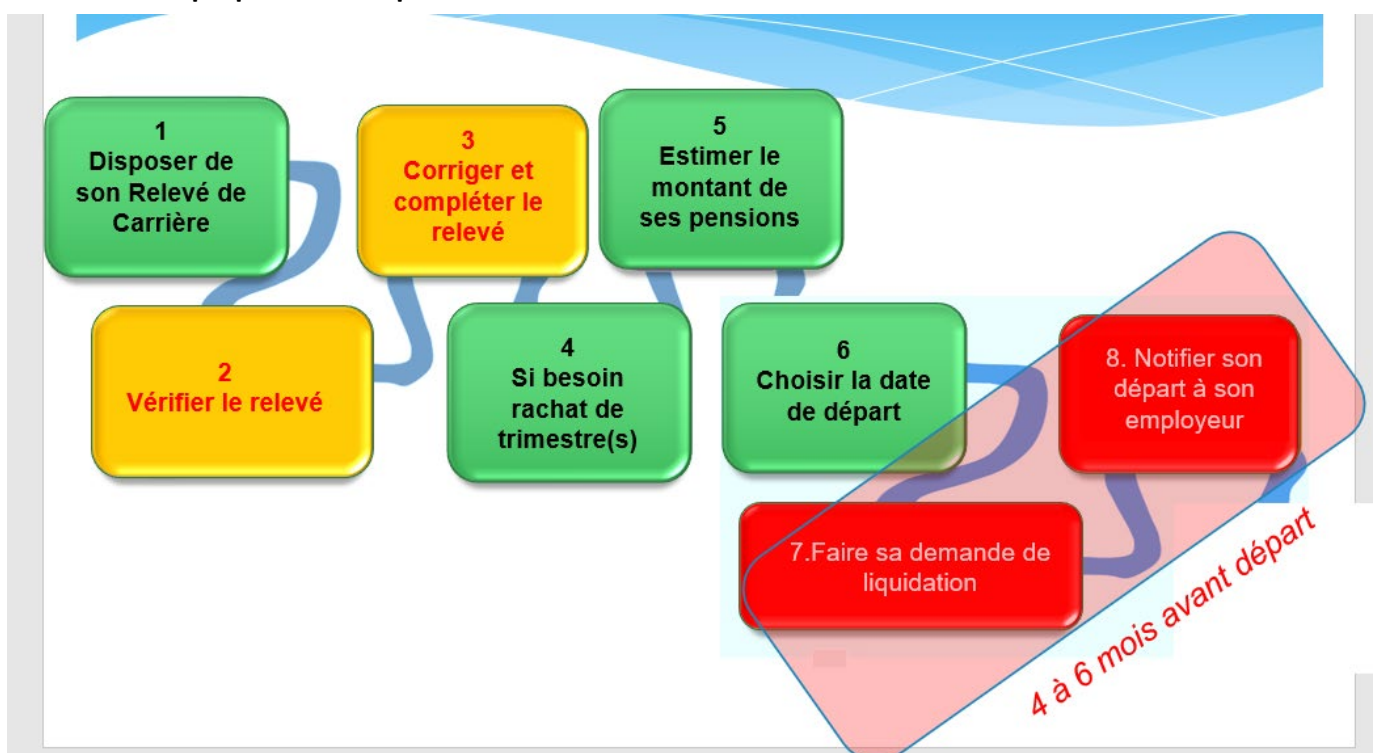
1
Disposer de son Relevé de Carrière

2
Vérifier le relevé

3
Corriger et compléter le relevé

4
Si besoin rachat de trimestre(s)

5
Estimer le montant de ses pensions

6
Choisir la date de départ

7.Faire sa demande de liquidation

8. Notifier son départ à son employeur

4 à 6 mois avant départ